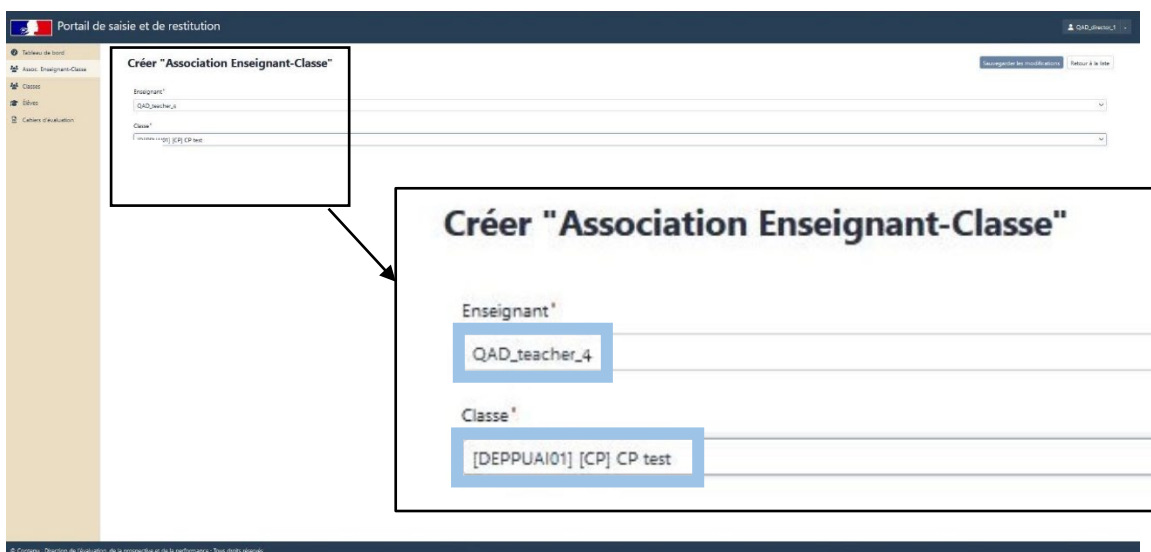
Portail de saisie et de restitution

QAD_directeur_1

Tableau de bord
Assoc. Enseignant-Classe
Classes
Élèves
Cahiers d'évaluation

Créer "Association Enseignant-Classe"

Sauvegarder les modifications
Retour à la liste

Enseignant*
QAD_teacher_4

Classe*
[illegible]01] [CP] CP test

Créer "Association Enseignant-Classe"

Enseignant*
QAD_teacher_4

Classe*
[DEPPUAI01] [CP] CP test

© Contenu : Direction de l'évaluation, de la prospective et de la performance - Tous droits réservés